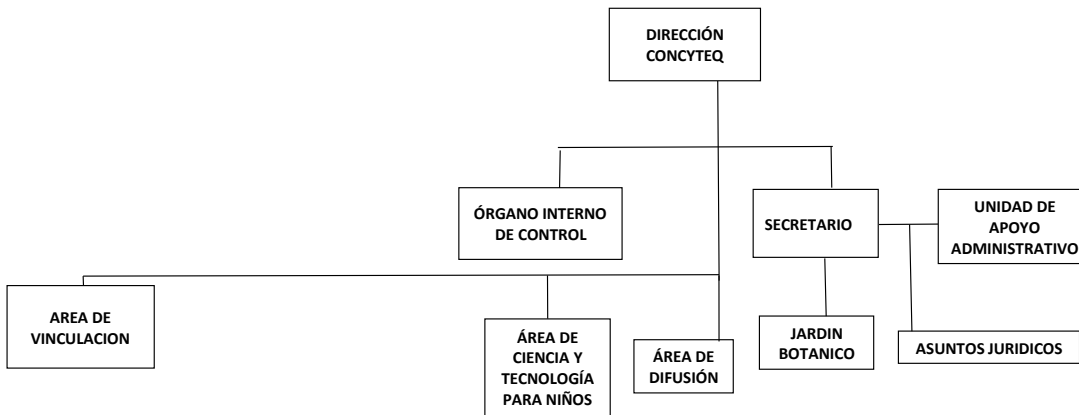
DIRECCIÓN CONCYTEQ

ÓRGANO INTERNO DE CONTROL

SECRETARIO

UNIDAD DE APOYO ADMINISTRATIVO

AREA DE VINCULACION

ÁREA DE CIENCIA Y TECNOLOGÍA PARA NIÑOS

ÁREA DE DIFUSIÓN

JARDIN BOTANICO

ASUNTOS JURIDICOS